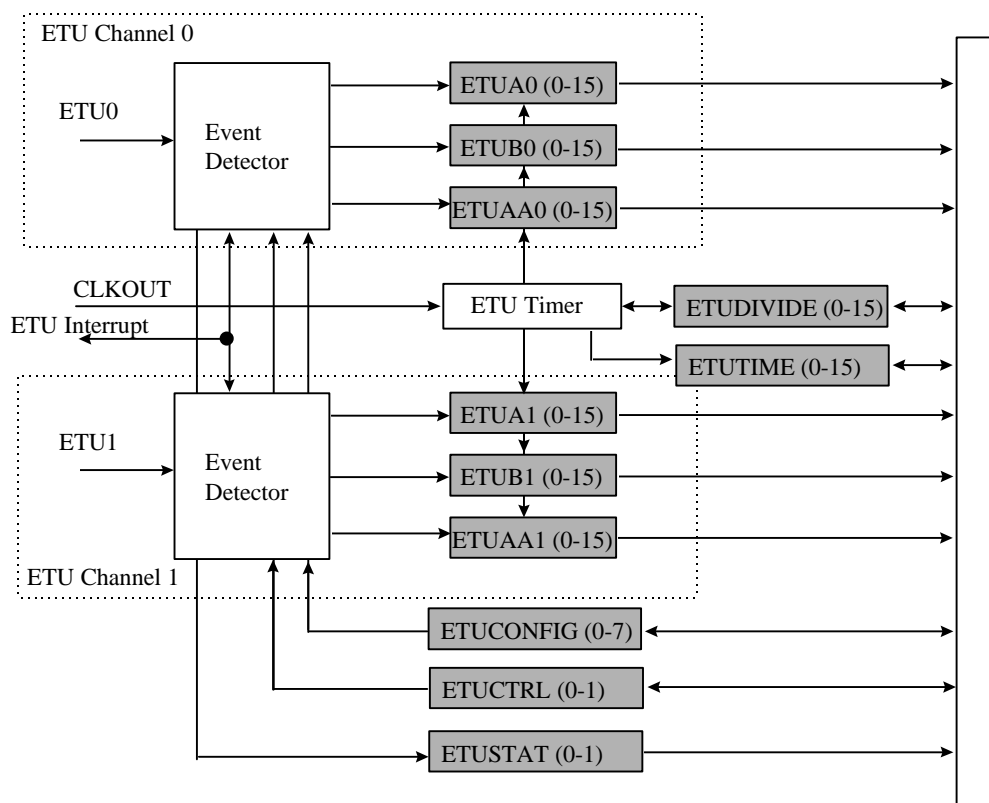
ETU Channel 0

ETU0

Event Detector

ETUA0 (0-15)

ETUB0 (0-15)

ETUAA0 (0-15)

CLKOUT

ETU Timer

ETUDIVIDE (0-15)

ETU Interrupt

ETUTIME (0-15)

ETU1

Event Detector

ETUA1 (0-15)

ETUB1 (0-15)

ETUAA1 (0-15)

ETU Channel 1

ETUCONFIG (0-7)

ETUCTRL (0-1)

ETUSTAT (0-1)